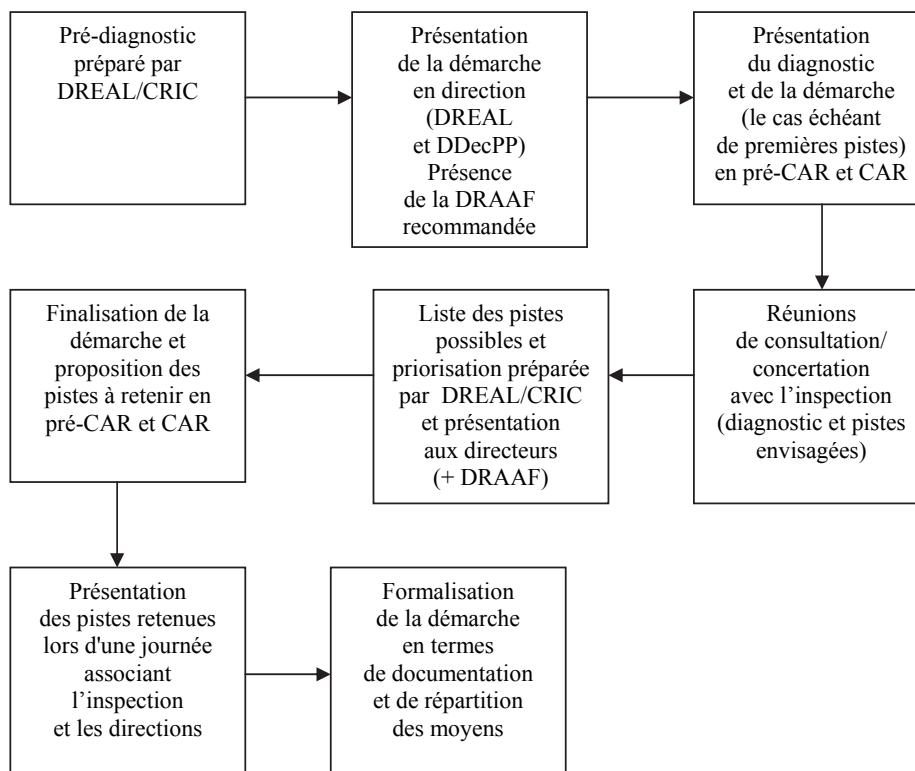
Pré-diagnostic préparé par DREAL/CRIC

Présentation de la démarche en direction (DREAL et DDecPP) Présence de la DRAAF recommandée

Présentation du diagnostic et de la démarche (le cas échéant de premières pistes) en pré-CAR et CAR

Réunions de consultation/ concertation avec l'inspection (diagnostic et pistes envisagées)

Liste des pistes possibles et priorisation préparée par DREAL/CRIC et présentation aux directeurs (+ DRAAF)

Finalisation de la démarche et proposition des pistes à retenir en pré-CAR et CAR

Présentation des pistes retenues lors d'une journée associant l'inspection et les directions

Formalisation de la démarche en termes de documentation et de répartition des moyens